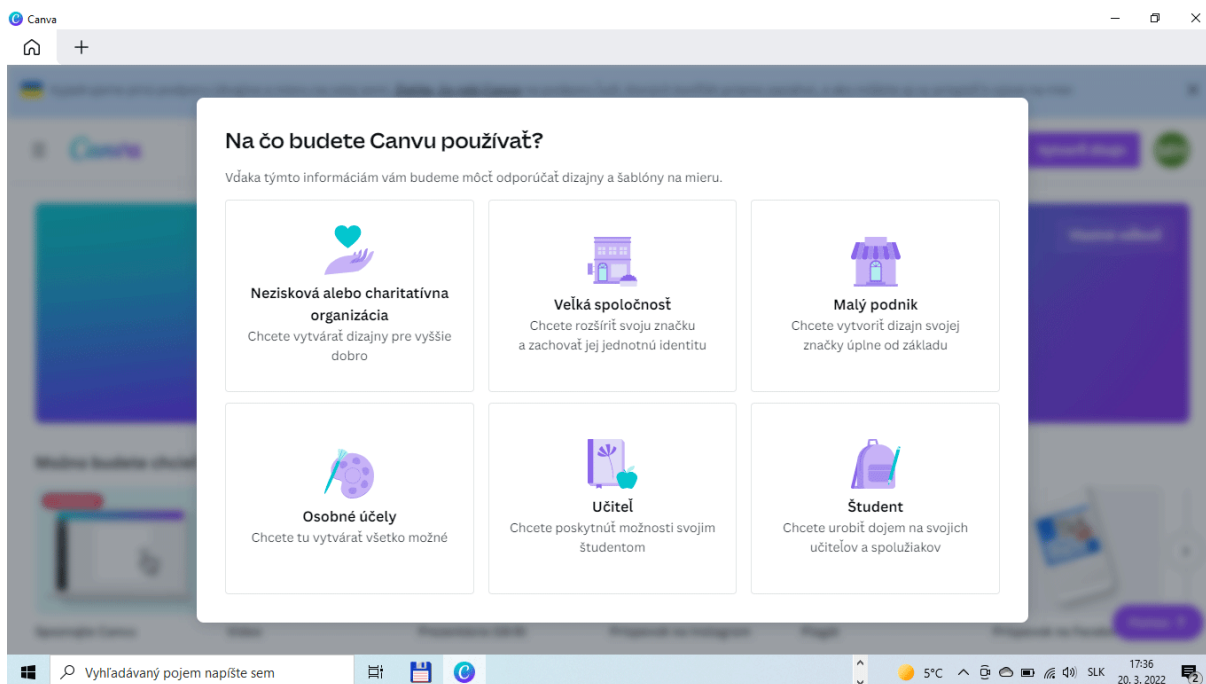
Canva

Na čo budete Canvu používať?

Vďaka týmto informáciám vám budeme môcť odporúčať dizajny a šablóny na mieru.

Nezisková alebo charitatívna organizácia
Chcete vytvárať dizajny pre vyššie dobro

Veľká spoločnosť
Chcete rozšíriť svoju značku a zachovať jej jednotnú identitu

Malý podnik
Chcete vytvoriť dizajn svojej značky úplne od základu

Osobné účely
Chcete tu vytvárať všetko možné

Učiteľ
Chcete poskytnúť možnosti svojim študentom

Študent
Chcete urobiť dojem na svojich učiteľov a spolužiakov

Vyhľadávaný pojem napíšte sem

5°C SLK 17:36 20. 3. 2022